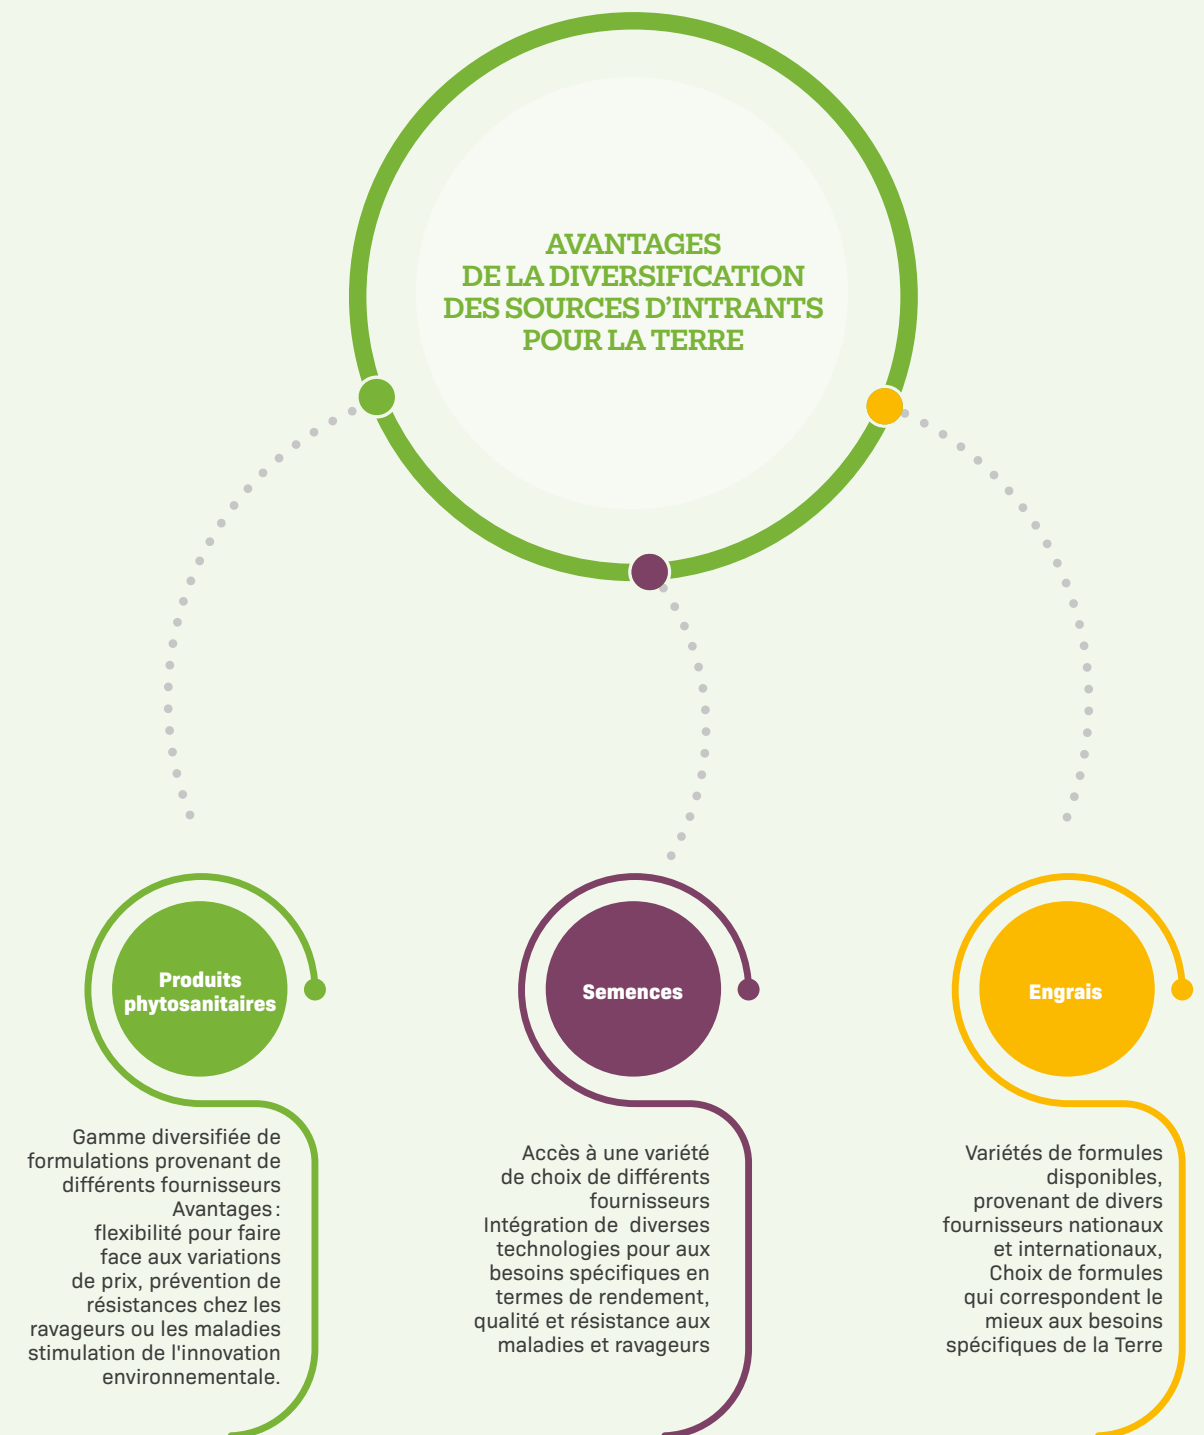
AVANTAGES DE LA DIVERSIFICATION DES SOURCES D'INTRANTS POUR LA TERRE

Produits phytosanitaires

Gamme diversifiée de formulations provenant de différents fournisseurs
Avantages : flexibilité pour faire face aux variations de prix, prévention de résistances chez les ravageurs ou les maladies stimulation de l'innovation environnementale.

Semences

Accès à une variété de choix de différents fournisseurs
Intégration de diverses technologies pour aux besoins spécifiques en termes de rendement, qualité et résistance aux maladies et ravageurs

Engrais

Variétés de formules disponibles, provenant de divers fournisseurs nationaux et internationaux,
Choix de formules qui correspondent le mieux aux besoins spécifiques de la Terre